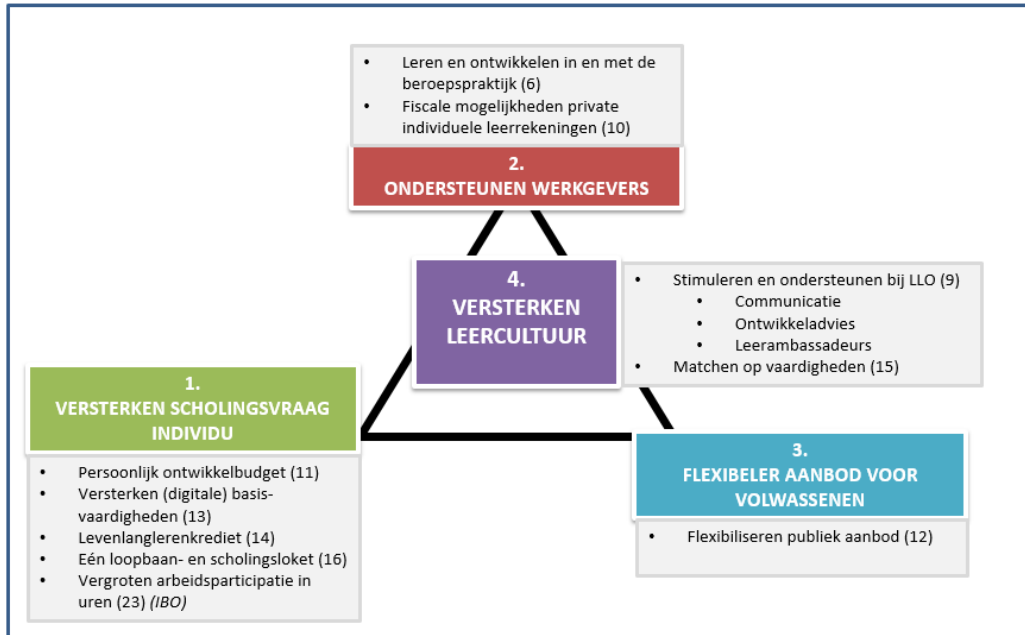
- Leren en ontwikkelen in en met de beroepspraktijk (6)
- Fiscale mogelijkheden private individuele leerrekeningen (10)

2.
ONDERSTEUNEN WERKGEVERS

4.
VERSTERKEN LEERCULTUUR

- Stimuleren en ondersteunen bij LLO (9)
  - Communicatie
  - Ontwikkeladvies
  - Leerambassadeurs
- Matchen op vaardigheden (15)

1.
VERSTERKEN SCHOLINGSVRAAG INDIVIDU

- Persoonlijk ontwikkelbudget (11)
- Versterken (digitale) basisvaardigheden (13)
- Levenlanglerenkrediet (14)
- Eén loopbaan- en scholingsloket (16)
- Vergroten arbeidsparticipatie in uren (23) *(IBO)*

3.
FLEXIBELER AANBOD VOOR VOLWASSENEN

- Flexibiliseren publiek aanbod (12)